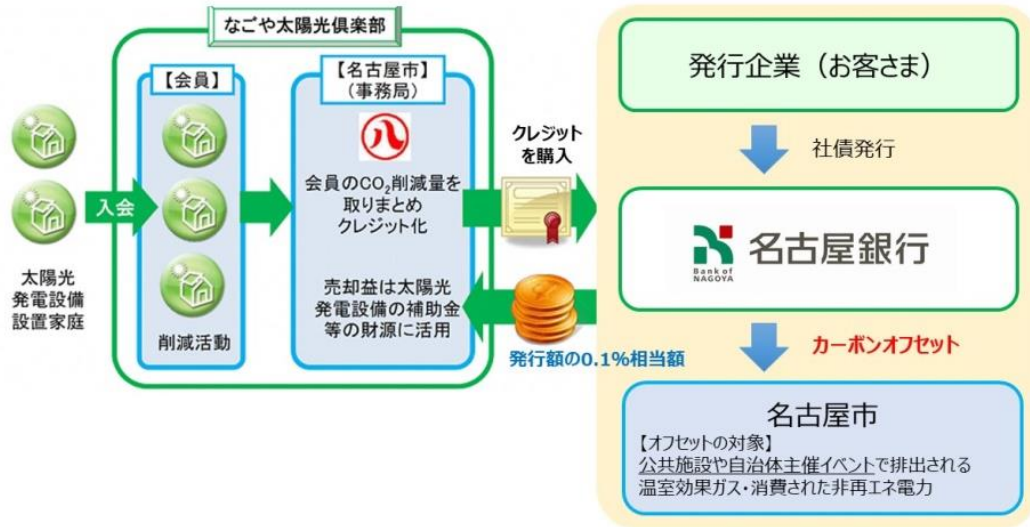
なごや太陽光倶楽部

【会員】

削減活動

【名古屋市】
（事務局）

会員の$CO_2$削減量を取りまとめクレジット化

売却益は太陽光発電設備の補助金等の財源に活用

入会

太陽光
発電設備
設置家庭

クレジットを購入

発行額の0.1%相当額

発行企業（お客さま）

社債発行

名古屋銀行
Bank of NAGOYA

カーボンオフセット

名古屋市
【オフセットの対象】
公共施設や自治体主催イベントで排出される温室効果ガス・消費された非再エネ電力